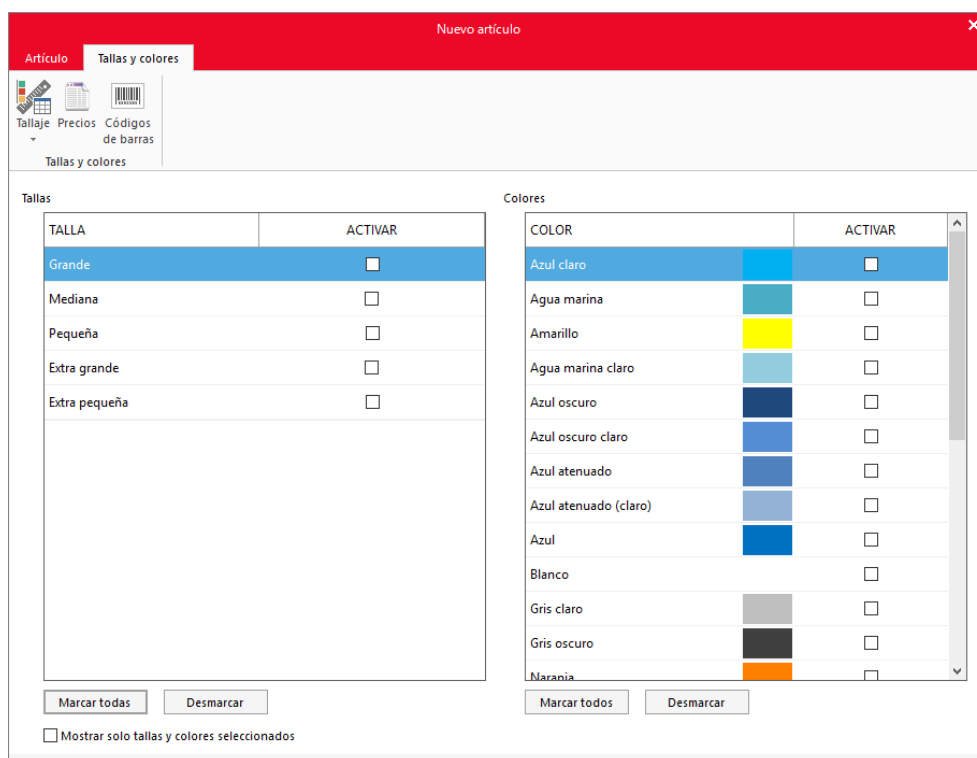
Nuevo artículo

Artículo | Tallas y colores

Tallaje | Precios | Códigos de barras

Tallas y colores

Tallas

| TALLA | ACTIVAR |
|---|---|
| Grande | ☐ |
| Mediana | ☐ |
| Pequeña | ☐ |
| Extra grande | ☐ |
| Extra pequeña | ☐ |

Marcar todas | Desmarcar

Colores

| COLOR | ACTIVAR |
|---|---|
| Azul claro | ☐ |
| Agua marina | ☐ |
| Amarillo | ☐ |
| Agua marina claro | ☐ |
| Azul oscuro | ☐ |
| Azul oscuro claro | ☐ |
| Azul atenuado | ☐ |
| Azul atenuado (claro) | ☐ |
| Azul | ☐ |
| Blanco | ☐ |
| Gris claro | ☐ |
| Gris oscuro | ☐ |
| Naranja | ☐ |

Marcar todos | Desmarcar

☐ Mostrar solo tallas y colores seleccionados